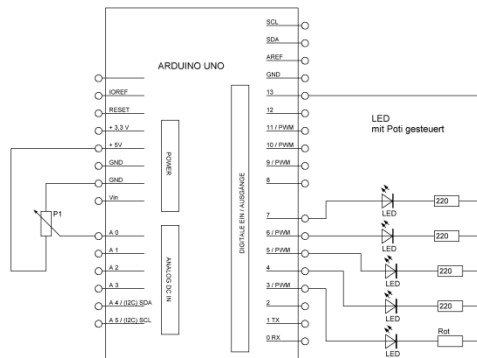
ARDUINO UNO

SCL
SDA
AREF
GND
13
12
11 / PWM
10 / PWM
9 / PWM
8
7
6 / PWM
5 / PWM
4
3 / PWM
2
1 TX
0 RX

IOREF
RESET
+ 3,3 V
+ 5V
GND
GND
Vin
A 0
A 1
A 2
A 3
A 4 / (I2C) SDA
A 5 / (I2C) SCL

POWER
ANALOG DC IN
DIGITALE EIN / AUSGÄNGE

LED
mit Poti gesteuert

P1

LED
220
LED
220
LED
220
LED
220
LED
Rot